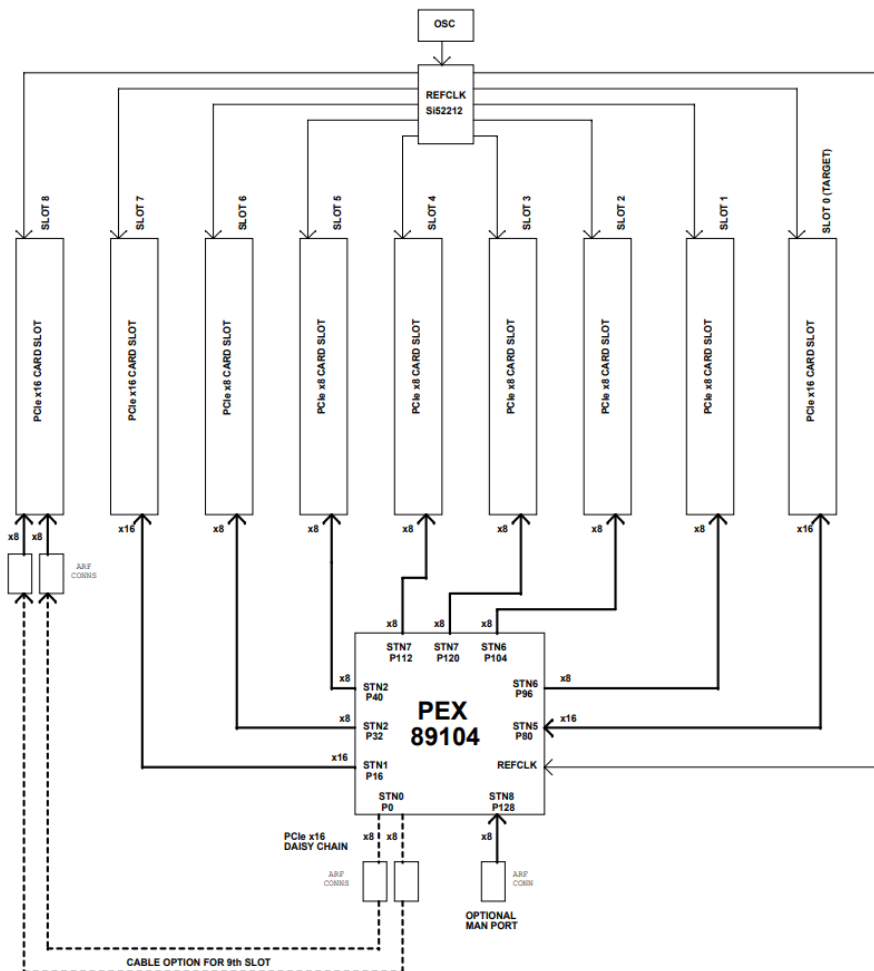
OSC

REFCLK
Si52212

SLOT 8
SLOT 7
SLOT 6
SLOT 5
SLOT 4
SLOT 3
SLOT 2
SLOT 1
SLOT 0 (TARGET)

PCIe x16 CARD SLOT
PCIe x16 CARD SLOT
PCIe x8 CARD SLOT
PCIe x8 CARD SLOT
PCIe x8 CARD SLOT
PCIe x8 CARD SLOT
PCIe x8 CARD SLOT
PCIe x8 CARD SLOT
PCIe x16 CARD SLOT

x8 x8
ARF CONNS
x16
x8
x8
x8
x8
x8
x8
x16

x8 x8 x8
STN7 P112
STN7 P120
STN6 P104
x8
STN2 P40
STN6 P96
x8
x8
STN2 P32
PEX 89104
x16
STN5 P80
x16
STN1 P16
REFCLK
STN0 P0
STN8 P128

PCIe x16 DAISY CHAIN
x8 x8
x8
ARF CONNS
ARF CONN
OPTIONAL MAN PORT

CABLE OPTION FOR 9th SLOT